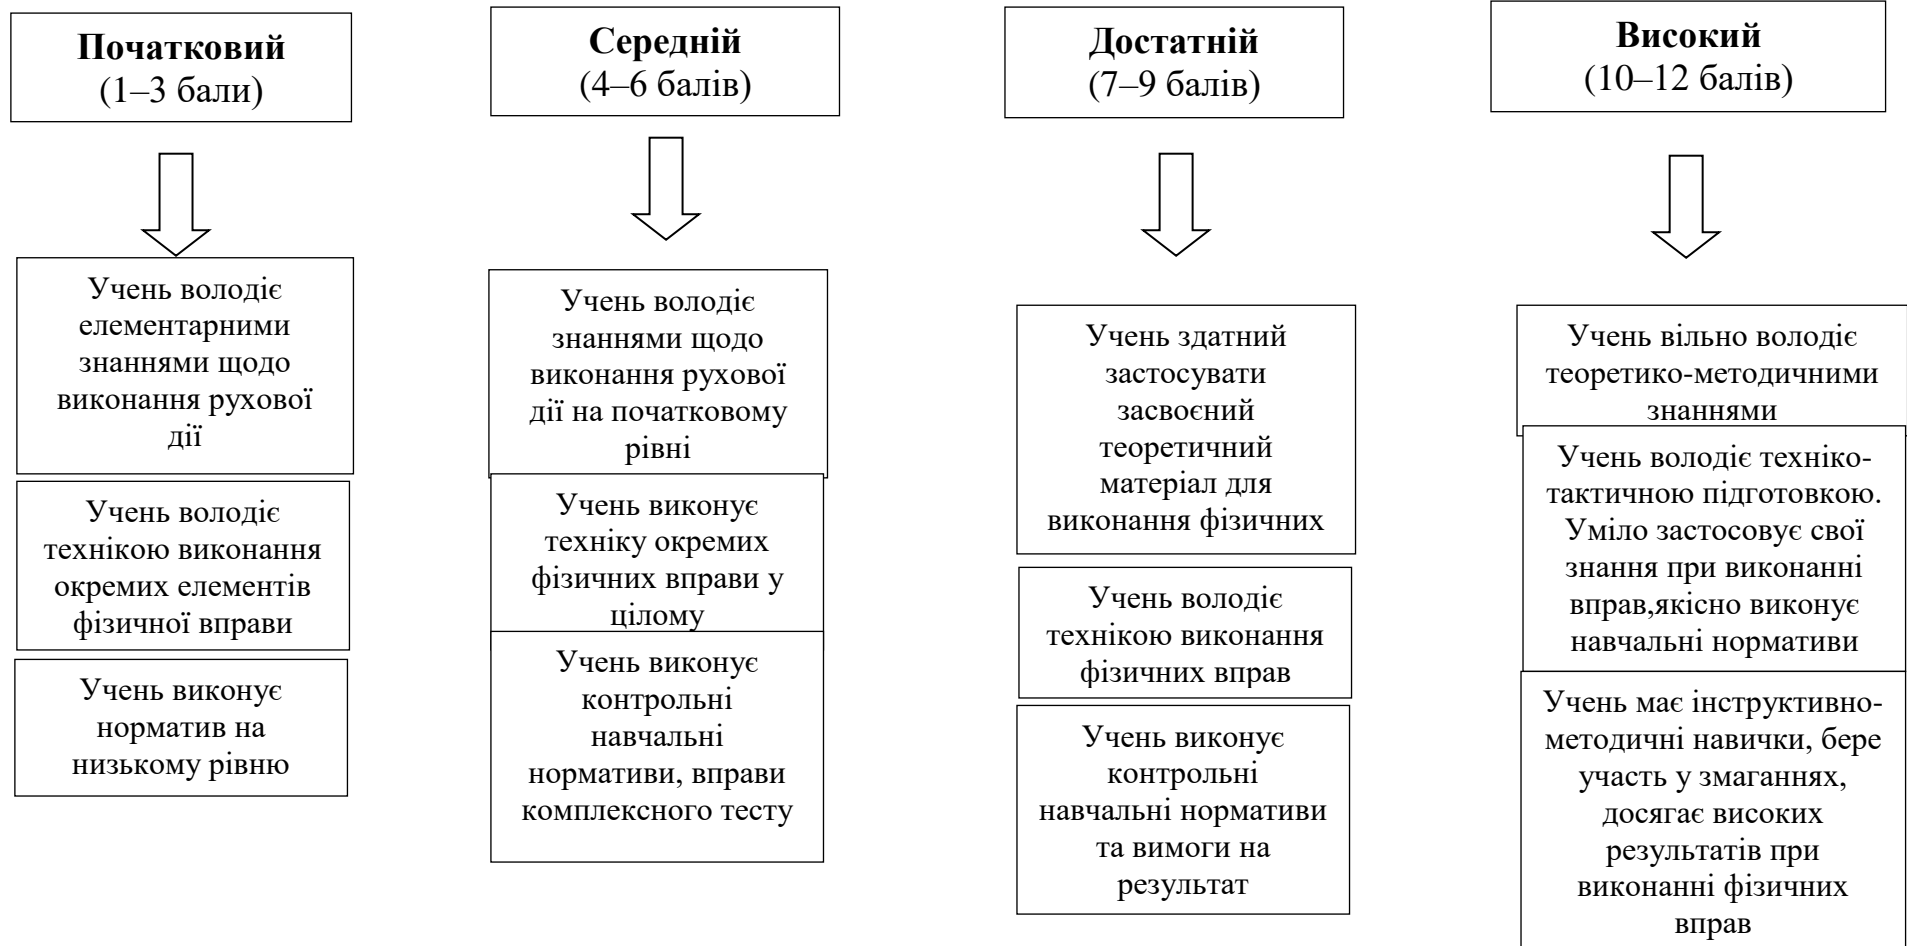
**Початковий**
(1–3 бали)

Учень володіє елементарними знаннями щодо виконання рухової дії

Учень володіє технікою виконання окремих елементів фізичної вправи

Учень виконує норматив на низькому рівню

**Середній**
(4–6 балів)

Учень володіє знаннями щодо виконання рухової дії на початковому рівні

Учень виконує техніку окремих фізичних вправи у цілому

Учень виконує контрольні навчальні нормативи, вправи комплексного тесту

**Достатній**
(7–9 балів)

Учень здатний застосувати засвоєний теоретичний матеріал для виконання фізичних

Учень володіє технікою виконання фізичних вправ

Учень виконує контрольні навчальні нормативи та вимоги на результат

**Високий**
(10–12 балів)

Учень вільно володіє теоретико-методичними знаннями

Учень володіє техніко-тактичною підготовкою. Уміло застосовує свої знання при виконанні вправ,якісно виконує навчальні нормативи

Учень має інструктивно-методичні навички, бере участь у змаганнях, досягає високих результатів при виконанні фізичних вправ